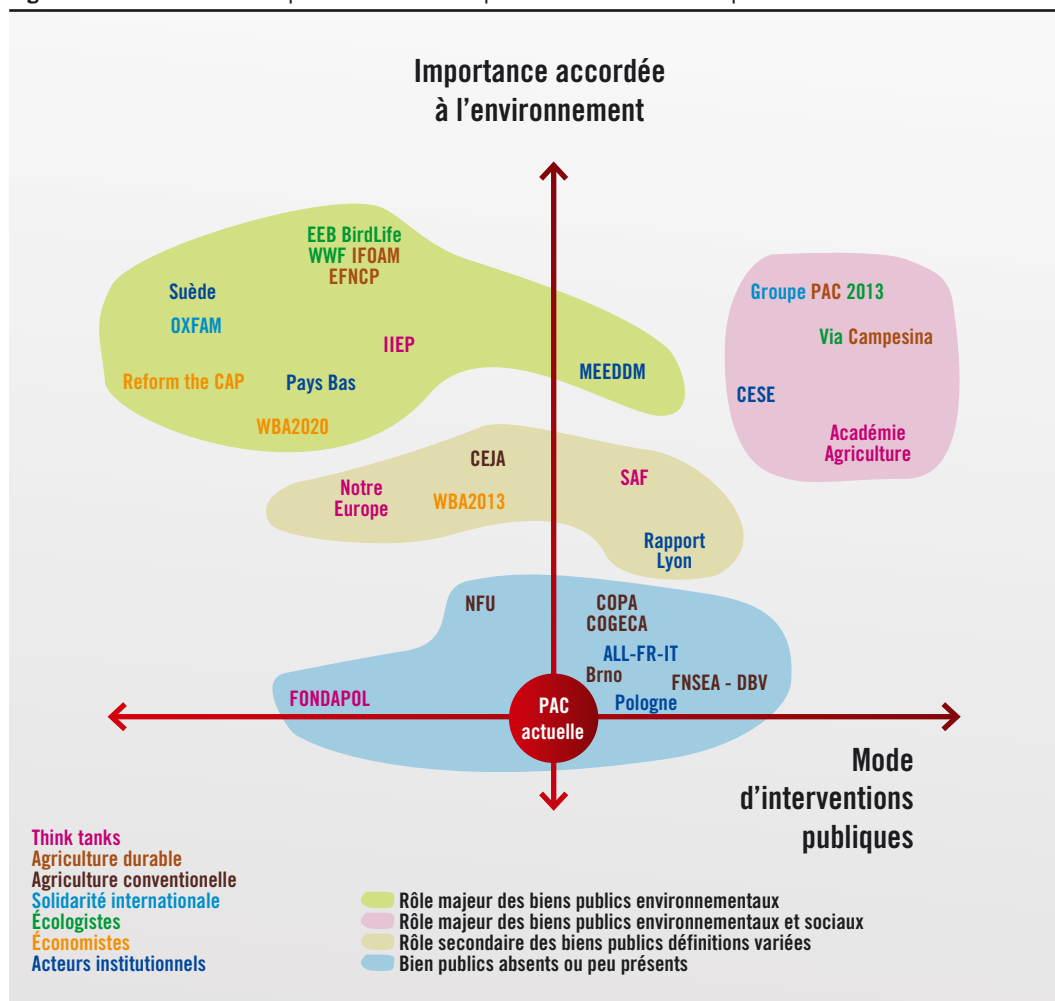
Importance accordée à l'environnement

EEB BirdLife
WWF IFOAM
EFNCP
Suède
OXFAM
IIEP
MEEDDM
Reform the CAP
Pays Bas
WBA2020

Groupe PAC 2013
Via Campesina
CESE
Académie Agriculture

CEJA
Notre Europe
WBA2013
SAF
Rapport Lyon

NFU
COPA COGECA
ALL-FR-IT
Brno
FNSEA - DBV
FONDAPOL
Pologne
PAC actuelle

Mode d'interventions publiques

Think tanks
Agriculture durable
Agriculture conventionelle
Solidarité internationale
Écologistes
Économistes
Acteurs institutionnels

Rôle majeur des biens publics environnementaux
Rôle majeur des biens publics environnementaux et sociaux
Rôle secondaire des biens publics définitions variées
Bien publics absents ou peu présents